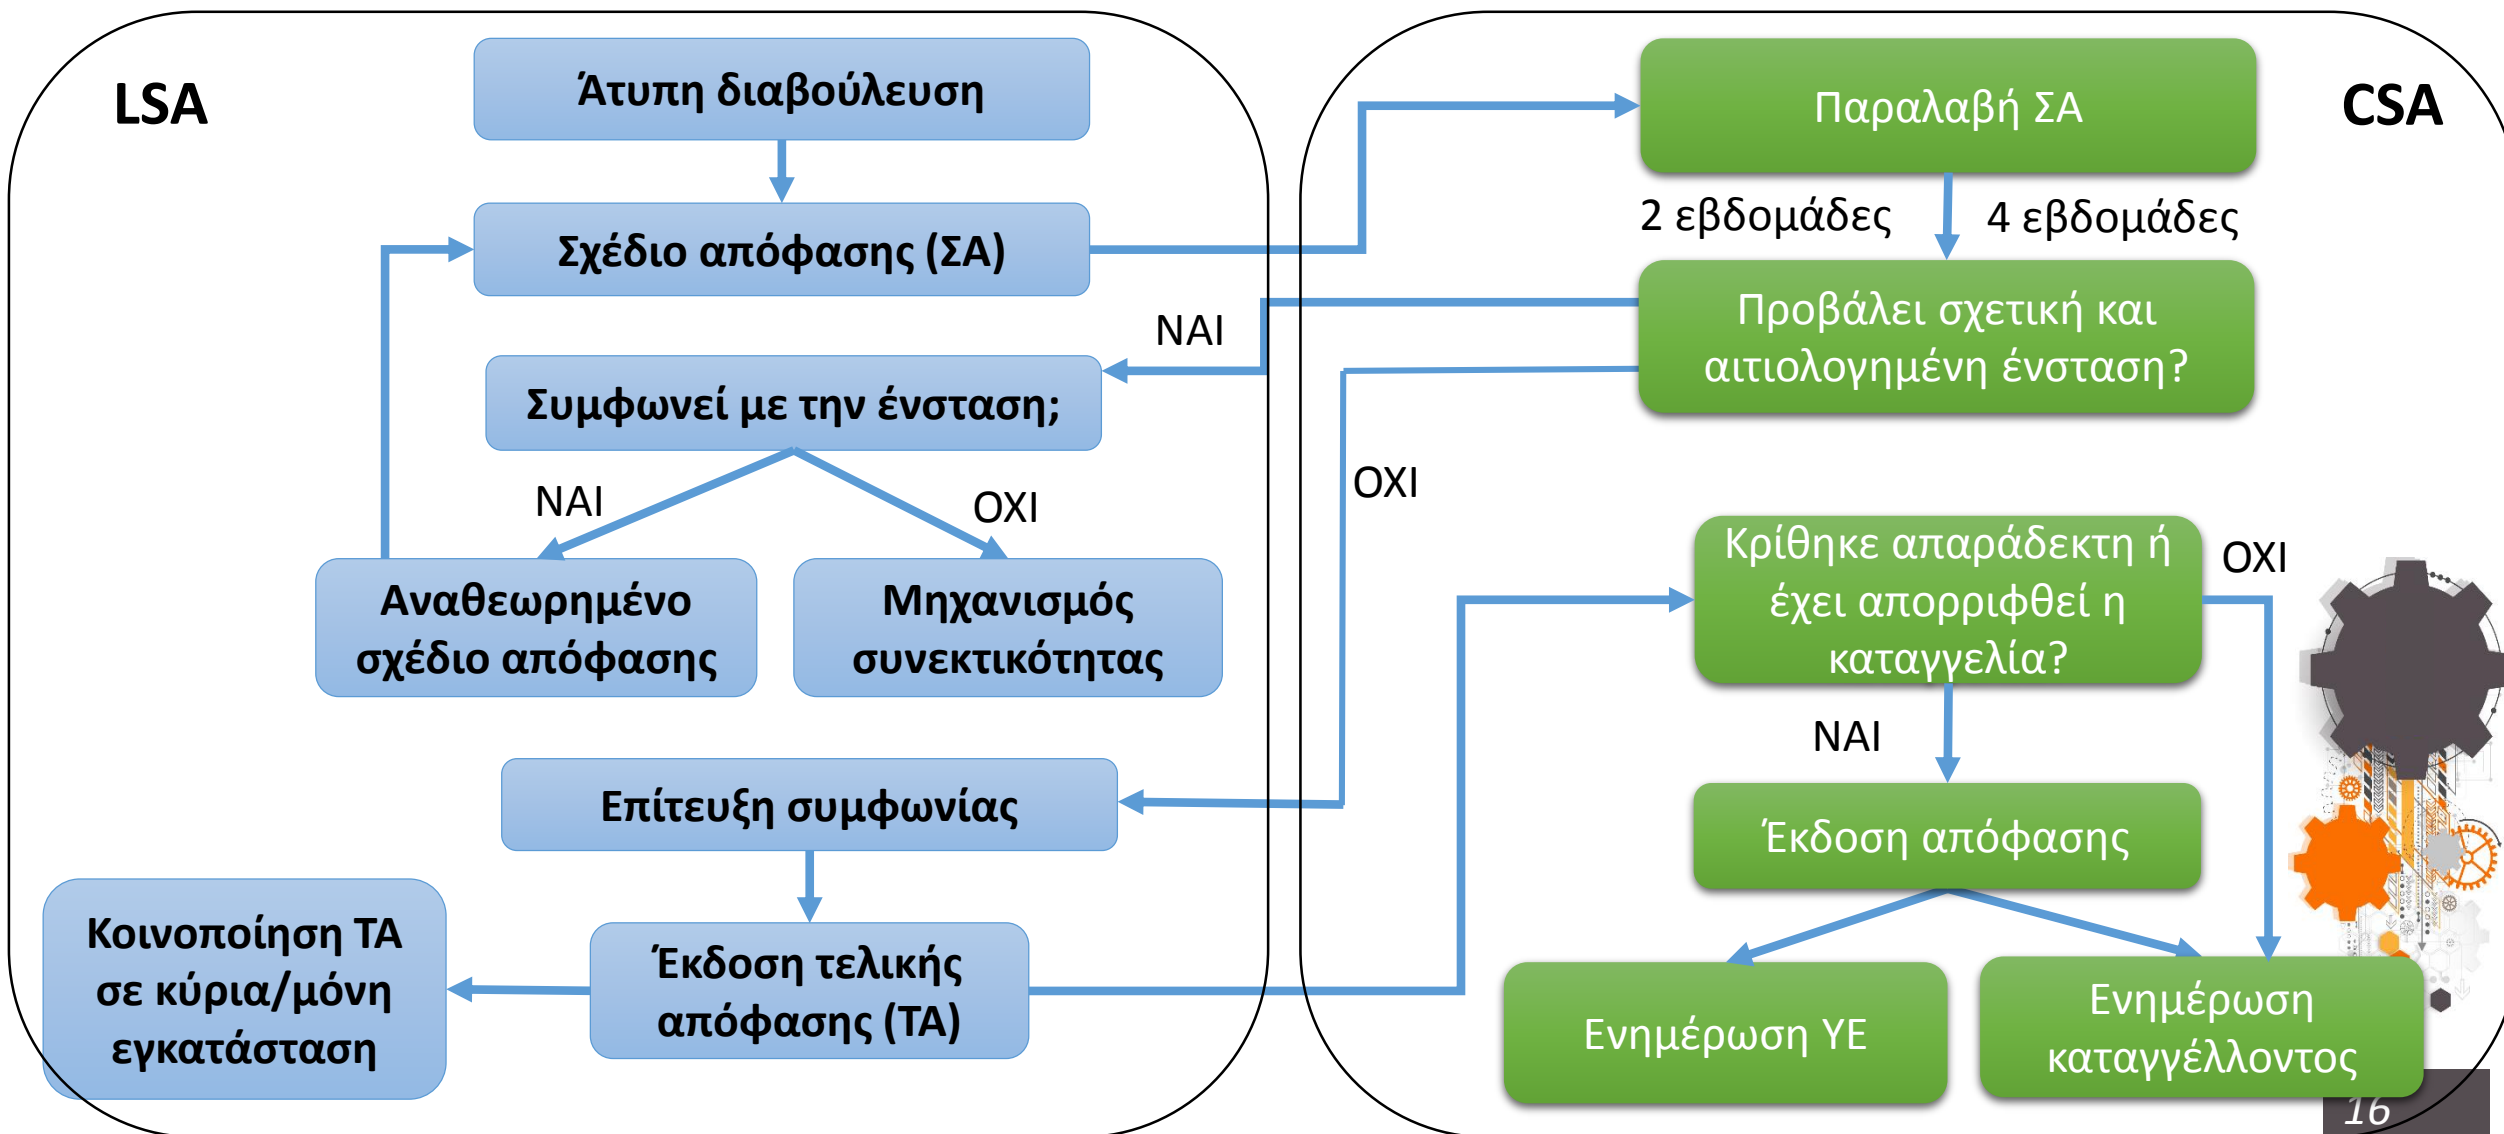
LSA

Άτυπη διαβούλευση

Σχέδιο απόφασης (ΣΑ)

ΝΑΙ

Συμφωνεί με την ένσταση;

ΝΑΙ

ΟΧΙ

Αναθεωρημένο σχέδιο απόφασης

Μηχανισμός συνεκτικότητας

Επίτευξη συμφωνίας

Κοινοποίηση ΤΑ σε κύρια/μόνη εγκατάσταση

Έκδοση τελικής απόφασης (ΤΑ)

CSA

Παραλαβή ΣΑ

2 εβδομάδες

4 εβδομάδες

Προβάλει σχετική και αιτιολογημένη ένσταση?

ΟΧΙ

Κρίθηκε απαράδεκτη ή έχει απορριφθεί η καταγγελία?

ΟΧΙ

ΝΑΙ

Έκδοση απόφασης

Ενημέρωση ΥΕ

Ενημέρωση καταγγέλλοντος

16